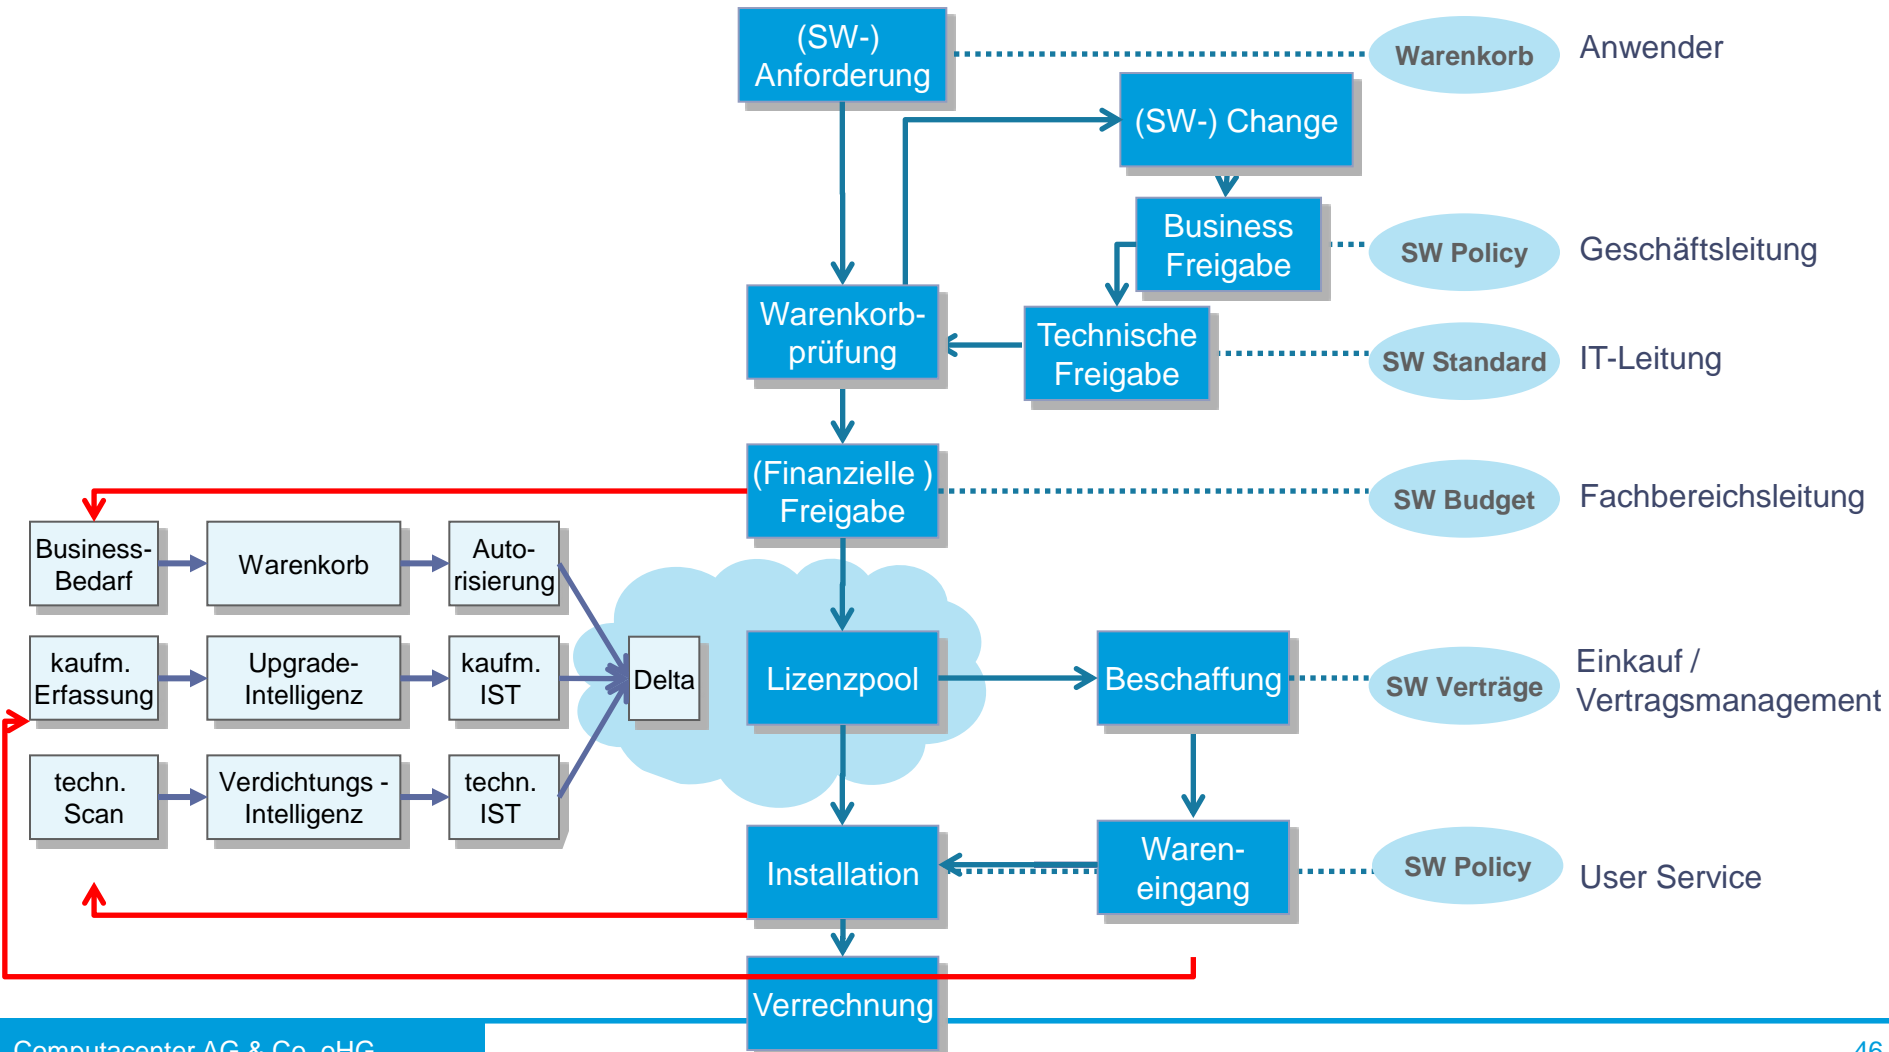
(SW-) Anforderung

Warenkorb

Anwender

(SW-) Change

Business Freigabe

SW Policy

Geschäftsleitung

Warenkorbprüfung

Technische Freigabe

SW Standard

IT-Leitung

(Finanzielle ) Freigabe

SW Budget

Fachbereichsleitung

Business-Bedarf

Warenkorb

Autorisierung

kaufm. Erfassung

Upgrade-Intelligenz

kaufm. IST

Delta

Lizenzpool

Beschaffung

SW Verträge

Einkauf / Vertragsmanagement

techn. Scan

Verdichtungs - Intelligenz

techn. IST

Installation

Wareneingang

SW Policy

User Service

Verrechnung

Computacenter AG & Co. oHG

46